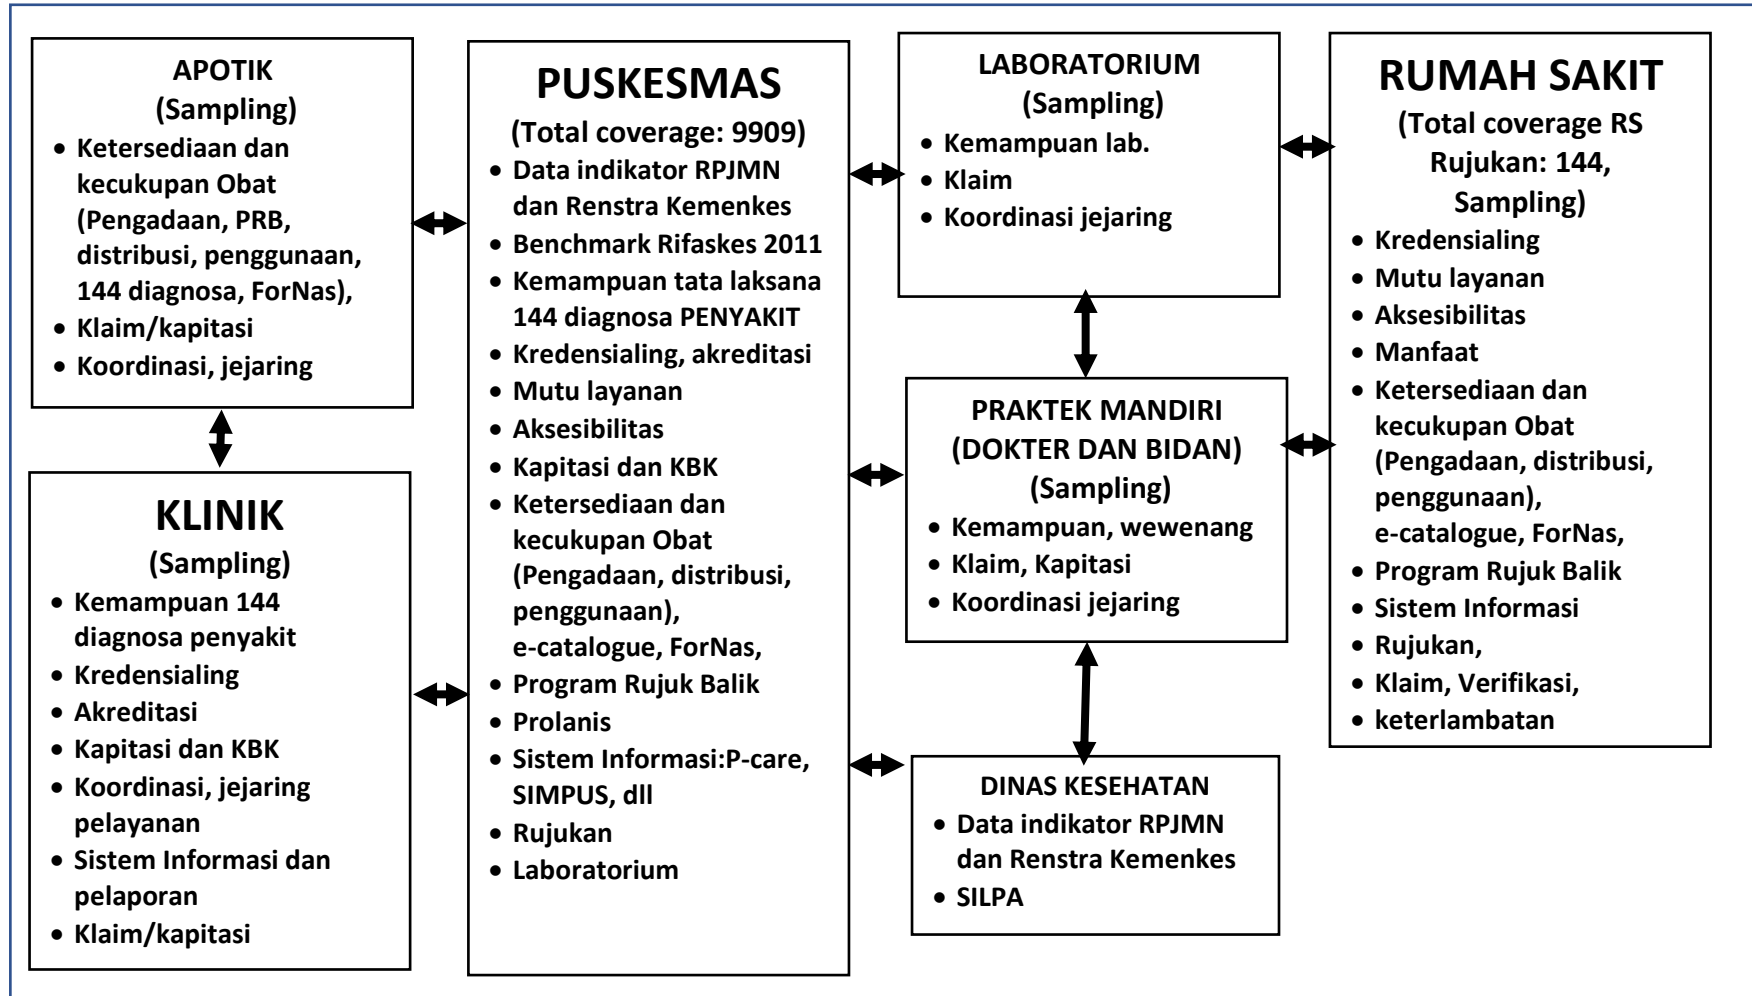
APOTIK
(Sampling)
- Ketersediaan dan kecukupan Obat (Pengadaan, PRB, distribusi, penggunaan, 144 diagnosa, ForNas),
- Klaim/kapitasi
- Koordinasi, jejaring

KLINIK
(Sampling)
- Kemampuan 144 diagnosa penyakit
- Kredensialing
- Akreditasi
- Kapitasi dan KBK
- Koordinasi, jejaring pelayanan
- Sistem Informasi dan pelaporan
- Klaim/kapitasi

PUSKESMAS
(Total coverage: 9909)
- Data indikator RPJMN dan Renstra Kemenkes
- Benchmark Rifaskes 2011
- Kemampuan tata laksana 144 diagnosa PENYAKIT
- Kredensialing, akreditasi
- Mutu layanan
- Aksesibilitas
- Kapitasi dan KBK
- Ketersediaan dan kecukupan Obat (Pengadaan, distribusi, penggunaan), e-catalogue, ForNas,
- Program Rujuk Balik
- Prolanis
- Sistem Informasi:P-care, SIMPUS, dll
- Rujukan
- Laboratorium

LABORATORIUM
(Sampling)
- Kemampuan lab.
- Klaim
- Koordinasi jejaring

PRAKTEK MANDIRI
(DOKTER DAN BIDAN)
(Sampling)
- Kemampuan, wewenang
- Klaim, Kapitasi
- Koordinasi jejaring

DINAS KESEHATAN
- Data indikator RPJMN dan Renstra Kemenkes
- SILPA

RUMAH SAKIT
(Total coverage RS Rujukan: 144, Sampling)
- Kredensialing
- Mutu layanan
- Aksesibilitas
- Manfaat
- Ketersediaan dan kecukupan Obat (Pengadaan, distribusi, penggunaan), e-catalogue, ForNas,
- Program Rujuk Balik
- Sistem Informasi
- Rujukan,
- Klaim, Verifikasi,
- keterlambatan